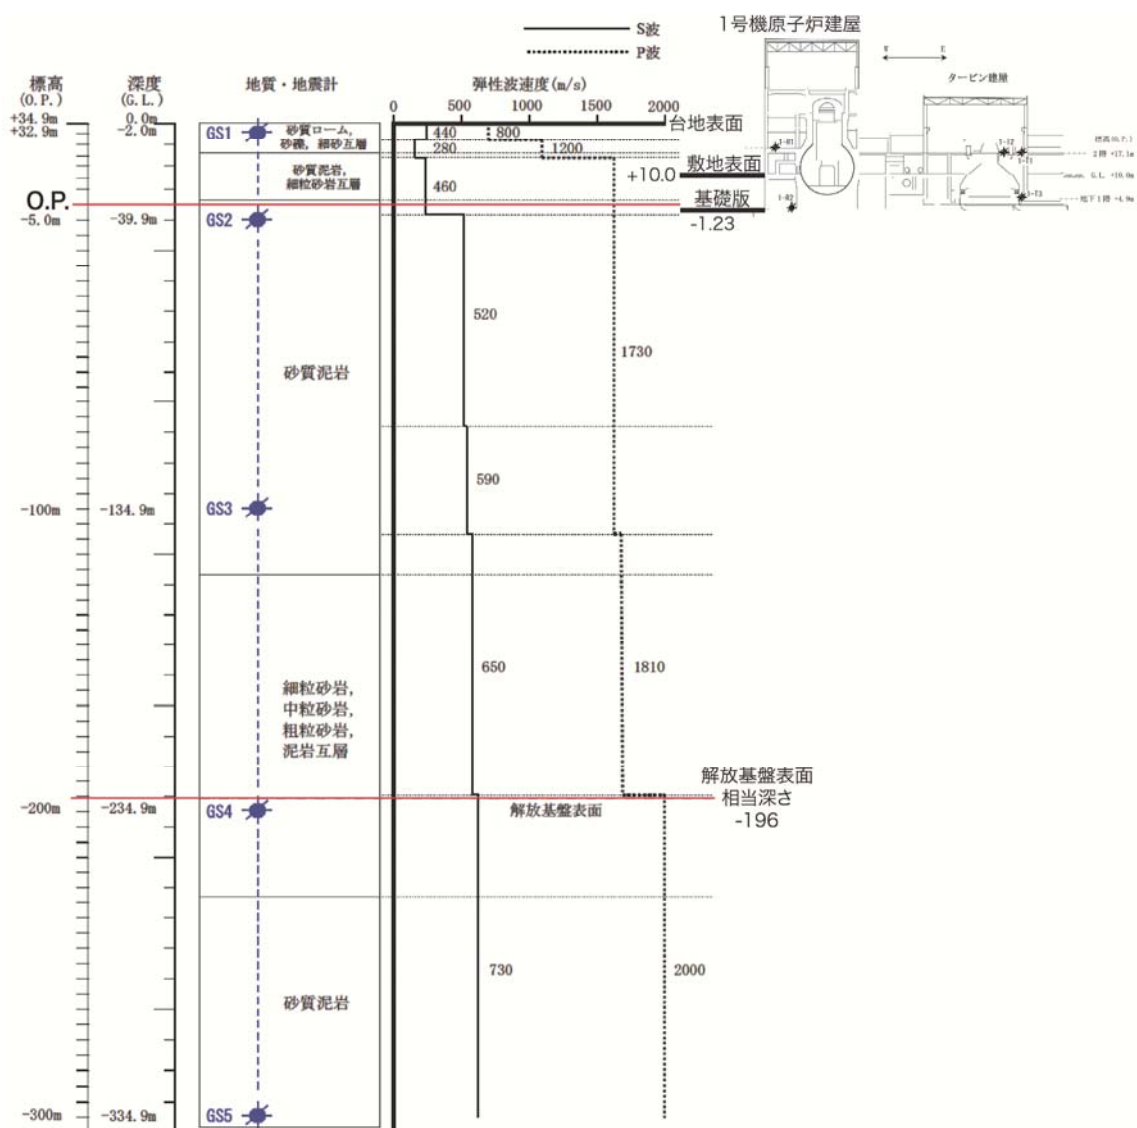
S波
P波
1号機原子炉建屋
タービン建屋

標高 (O.P.)
深度 (G.L.)
地質・地震計
弾性波速度(m/s)
0 500 1000 1500 2000

+34.9m 0.0m
+32.9m -2.0m
GS1
砂質ローム, 砂礫, 細砂互層
440
800
台地表面
砂質泥岩, 細粒砂岩互層
280
1200
敷地表面
+10.0
460
O.P.
基礎版
-1.23
-5.0m -39.9m
GS2
520
1730
砂質泥岩
590
-100m -134.9m
GS3
細粒砂岩, 中粒砂岩, 粗粒砂岩, 泥岩互層
650
1810
解放基盤表面
相当深さ
-196
-200m -234.9m
GS4
解放基盤表面
730
2000
砂質泥岩
-300m -334.9m
GS5